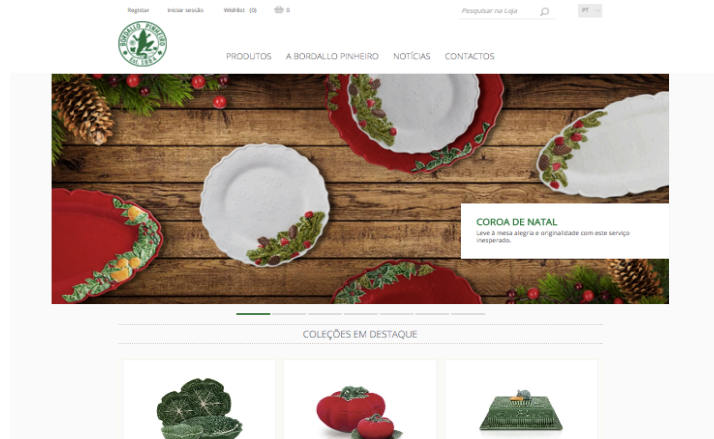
Registar Iniciar sessão Wishlist (0) 0

Pesquisar na Loja

PT

BORDALLO PINHEIRO CALDAS

PRODUTOS A BORDALLO PINHEIRO NOTÍCIAS CONTACTOS

COROA DE NATAL

Leve à mesa alegria e originalidade com este serviço inesperado.

COLEÇÕES EM DESTAQUE